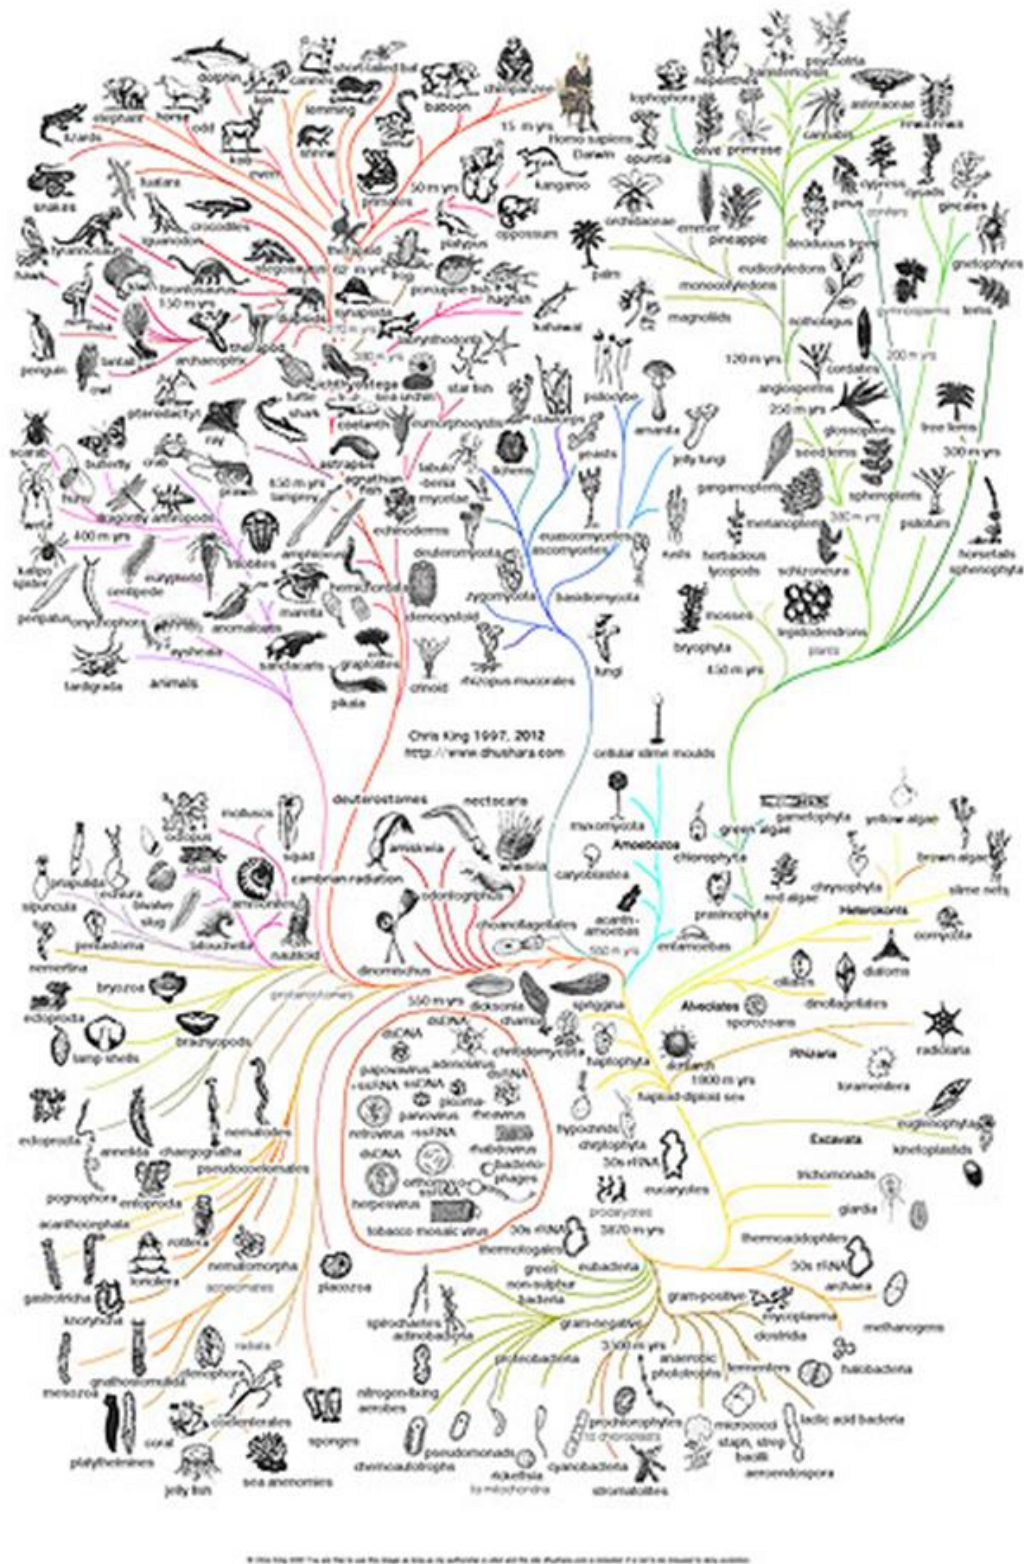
dolphin
canines
short-tailed bat
chimpanzee
baboon
elephant
horse
lemming
lizards
rodents
shrew
Homo sapiens
Darwin
1.5 m yrs
kangaroo
snakes
tuatara
crocodiles
primates
50 m yrs
opossum
platypus
tyrannosaurus
sphenodon
brontosaurus
frog
hagfish
150 m yrs
dinosaurs
synapsids
penguin
owl
thecodonts
archaeopteryx
coelacanth
ichthyostega
starfish
sea urchin
pterodactyl
ray
shark
scarab
butterfly
crab
amphioxus
ants
prawn
lamprey
dragonfly
arthropods
400 m yrs
trilobites
echinoderms
spider
centipede
peripatus
onychophora
anomalocaris
tardigrada
animals
graptolites
crinoid
pikaia
lophophora
primrose
cacti
olive
opuntia
orchidaceae
pineapple
palm
cypress
gingkoes
gnetophytes
monocotyledons
eudicotyledons
magnoliids
angiosperms
120 m yrs
cordaites
200 m yrs
gymnosperms
250 m yrs
glossopteris
seed ferns
tree ferns
300 m yrs
sphenopteris
psilotum
horsetails
sphenophyta
ferns
lycopods
schizoneura
lepidodendrons
bryophyta
mosses
450 m yrs
plants
basidiomycota
ascomycetes
zygomycota
fungi
rhizopus mucorales
lichens
jelly fungi
amanita
Chris King 1997, 2012
http://www.dhushara.com
cellular slime moulds
deuterostomes
molluscs
octopus
squid
nectocaris
myxomycota
Amoebozoa
cambrian radiation
ammonites
nautiloid
choanoflagellates
acanth-amoebas
entamoebas
550 m yrs
green algae
chlorophyta
prasinophyta
red algae
yellow algae
brown algae
slime nets
Heterokonts
oomycota
diatoms
ciliates
dinoflagellates
Alveolates
sporozoans
radiolaria
Rhizaria
foraminifera
euglenophyta
kinetoplastids
Excavata
trichomonads
giardia
bryozoa
ectoprocta
lamp shells
brachiopods
nemertina
annelida
chaetognatha
nematodes
pseudocoelomates
pogonophora
acanthocephala
rotifera
gastrotricha
kinorhyncha
nematomorpha
placozoa
ctenophora
radiata
coelenterates
coral
sponges
platyhelminths
jelly fish
sea anemones
mesozoa
dsDNA
dsRNA
papovavirus
adenovirus
paramyxovirus
retrovirus
ssRNA
ssDNA
picornavirus
rhabdovirus
parvovirus
bacteriophages
herpesvirus
orthomyxovirus
tobacco mosaic virus
haptophyta
1800 m yrs
haploid-diploid sex
cryptophyta
eucaryotes
procaryotes
30s rRNA
3870 m yrs
thermotogales
eubacteria
green non-sulphur bacteria
gram-positive
mycoplasma
spirochaetes
actinobacteria
gram-negative
clostridia
30s rRNA
archaea
methanogens
thermoacidophiles
halobacteria
3500 m yrs
anaerobic photrophs
fermenters
lactic acid bacteria
nitrogen-fixing aerobes
pseudomonads
chemoautotrophs
rickettsia
cyanobacteria
stromatolites
prochlorophytes
micrococci
staph, strep bacilli
amoendospora